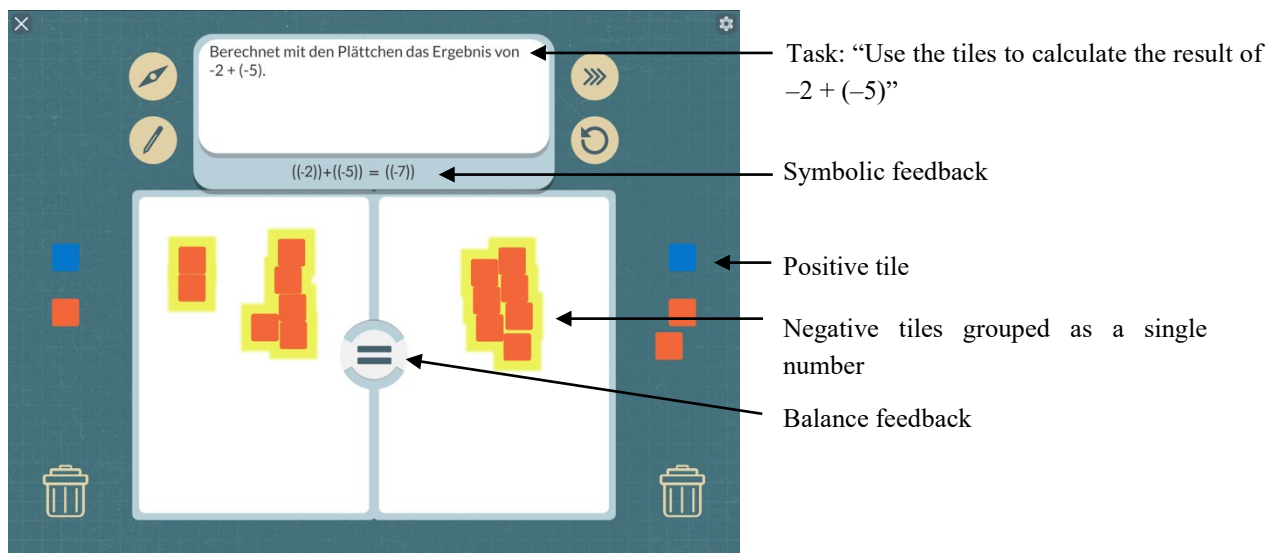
Berechnet mit den Plättchen das Ergebnis von -2 + (-5).

((-2))+((-5)) = ((-7))

Task: "Use the tiles to calculate the result of –2 + (–5)"

Symbolic feedback

Positive tile

Negative tiles grouped as a single number

Balance feedback